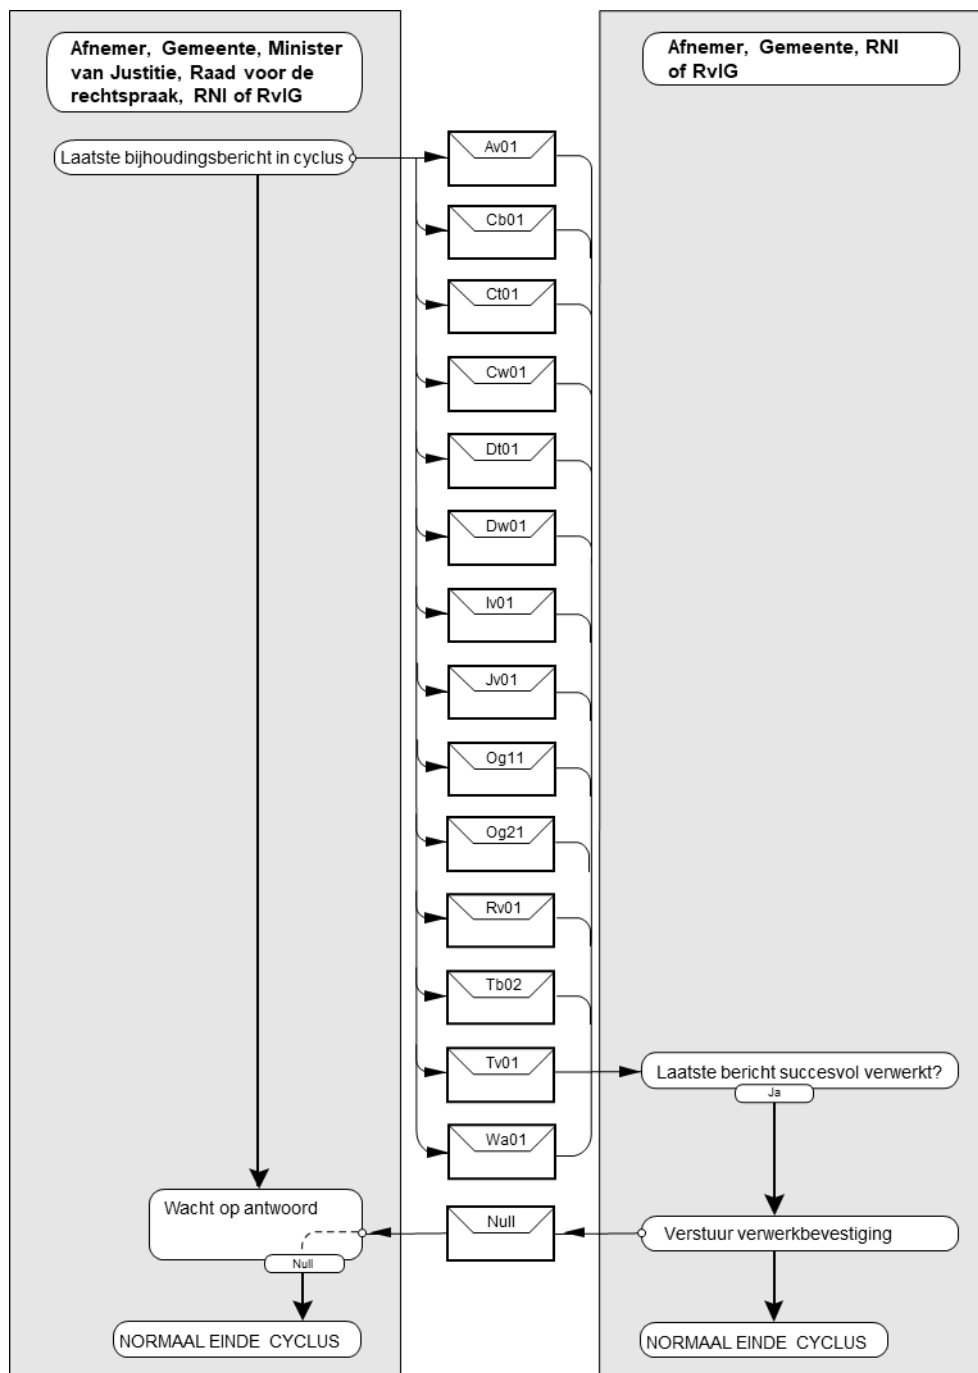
Afnemer, Gemeente, Minister van Justitie, Raad voor de rechtspraak, RNI of RvIG

Afnemer, Gemeente, RNI of RvIG

Laatste bijhoudingsbericht in cyclus

Av01

Cb01

Ct01

Cw01

Dt01

Dw01

Iv01

Jv01

Og11

Og21

Rv01

Tb02

Tv01

Wa01

Laatste bericht succesvol verwerkt?

Ja

Wacht op antwoord

Null

Null

Verstuur verwerkbevestiging

NORMAAL EINDE CYCLUS

NORMAAL EINDE CYCLUS